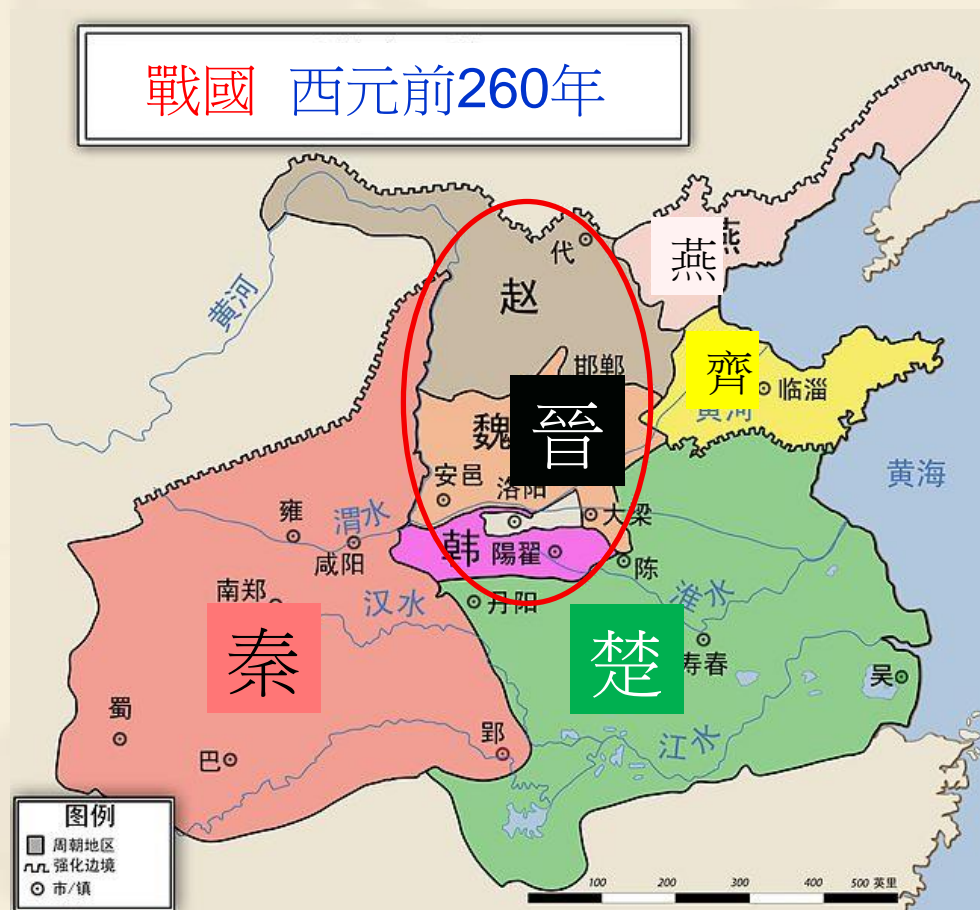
戰國 西元前260年

黄河
代
燕
赵
邯郸
齊
临淄
黄河
魏
晉
黄海
安邑
洛阳
雍
渭水
大梁
咸阳
韩
陽翟
陈
南郑
汉水
丹阳
淮水
秦
楚
寿春
吴
蜀
郢
巴
江水

图例
周朝地区
强化边境
市/镇

100 200 300 400 500 英里